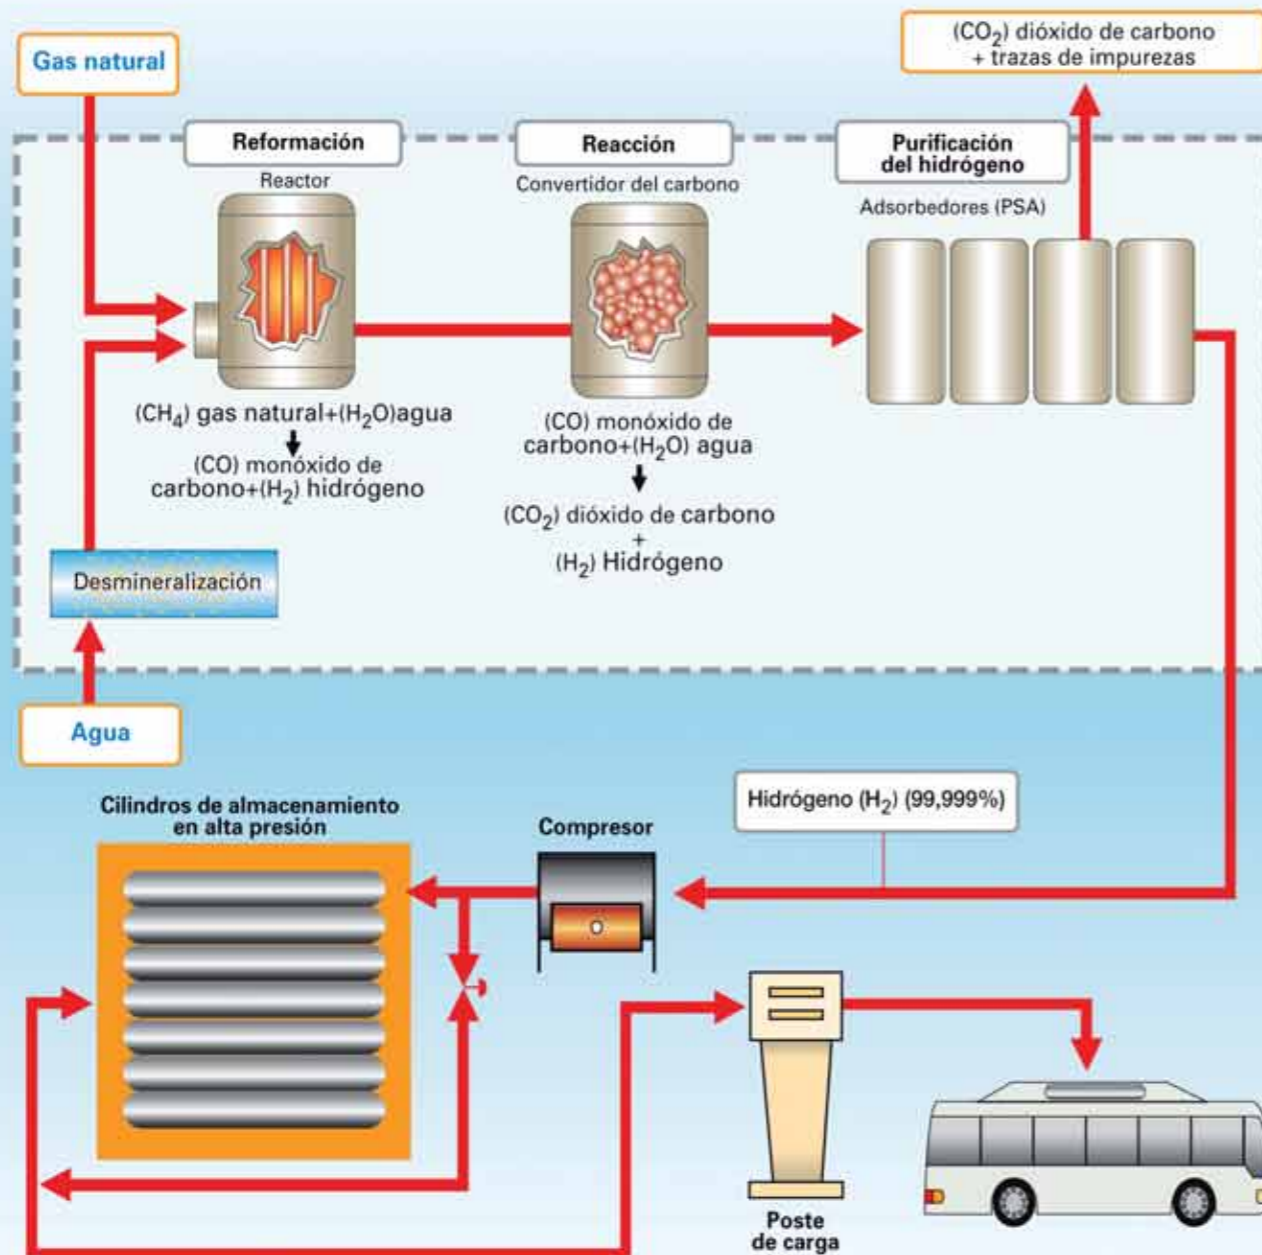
Gas natural

($CO_2$) dióxido de carbono + trazas de impurezas

Reformación

Reactor

Reacción

Convertidor del carbono

Purificación del hidrógeno

Adsorbedores (PSA)

($CH_4$) gas natural+($H_2O$)agua

(CO) monóxido de carbono+($H_2$) hidrógeno

(CO) monóxido de carbono+($H_2O$) agua

($CO_2$) dióxido de carbono + ($H_2$) Hidrógeno

Desmineralización

Agua

Cilindros de almacenamiento en alta presión

Compresor

Hidrógeno ($H_2$) (99,999%)

Poste de carga